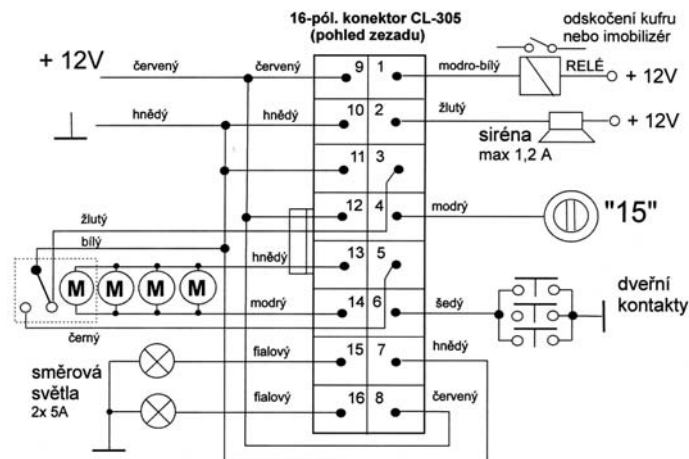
16-pól. konektor CL-305
(pohled zezadu)

odskočení kufru
nebo imobilizér

+ 12V

červený

červený

9

1

modro-bílý

RELÉ

+ 12V

hnědý

hnědý

10

2

žlutý

+ 12V

siréna
max 1,2 A

11

3

žlutý

12

4

modrý

"15"

bílý

hnědý

13

5

M

M

M

M

modrý

14

6

šedý

dveřní
kontakty

černý

fialový

15

7

hnědý

směrová
světla
2x 5A

fialový

16

8

červený